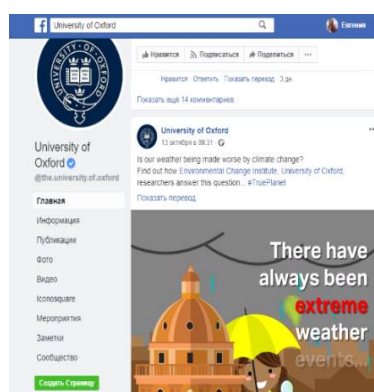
University of Oxford

Евгения

UNIVERSITY OF OXFORD

Нравится  Подписаться  Поделиться  ···

Нравится  Ответить  Показать перевод  3 дн

Показать ещё 14 комментариев

University of Oxford

@the.university.of.oxford

Главная

Информация

Публикации

Фото

Видео

Iconosquare

Мероприятия

Заметки

Сообщество

Создать Страницу

University of Oxford
13 октября в 09:31 ·

Is our weather being made worse by climate change?
Find out how Environmental Change Institute, University of Oxford, researchers answer this question... #TruePlanet

Показать перевод

There have always been extreme weather events...